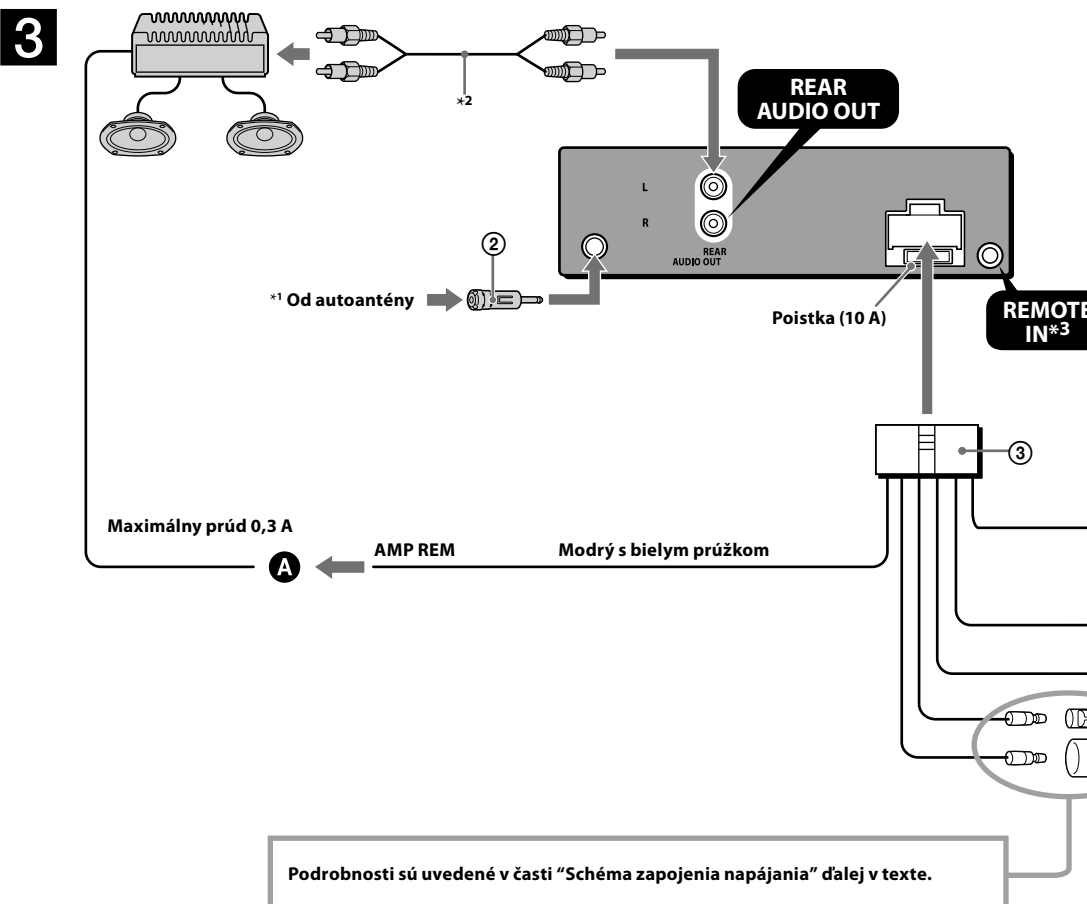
3

$*2$

REAR AUDIO OUT

L

R

REAR AUDIO OUT

②

$*1$ Od autoantény

Poistka (10 A)

REMOTE IN$*3$

③

Maximálny prúd 0,3 A

A

AMP REM

Modrý s bielym prúžkom

Podrobnosti sú uvedené v časti “Schéma zapojenia napájania” ďalej v texte.